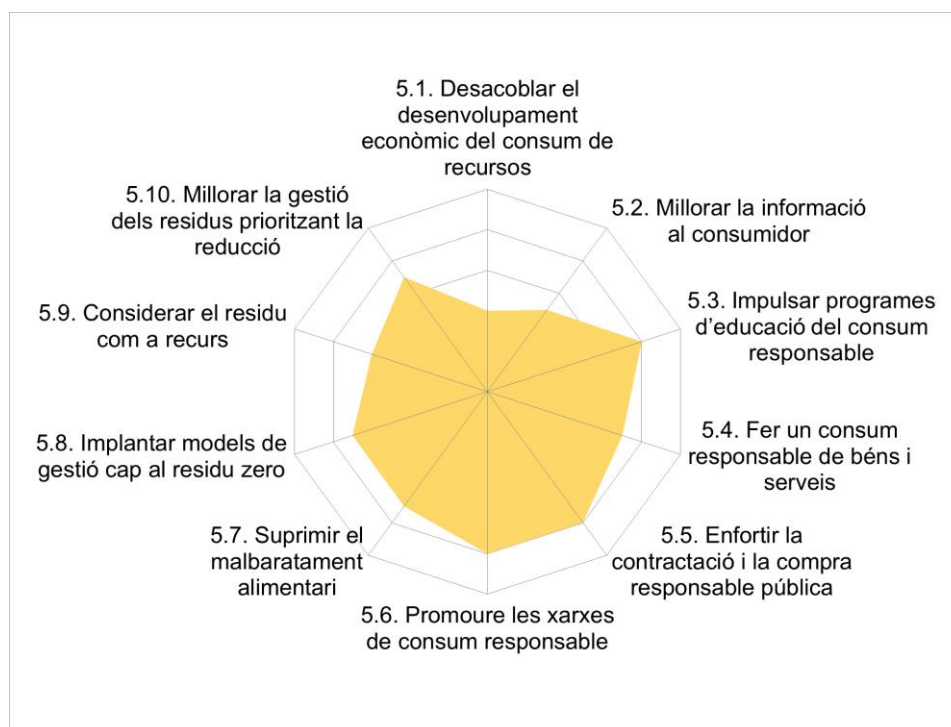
5.1. Desacoblar el desenvolupament econòmic del consum de recursos

5.2. Millorar la informació al consumidor

5.3. Impulsar programes d'educació del consum responsable

5.4. Fer un consum responsable de béns i serveis

5.5. Enfortir la contractació i la compra responsable pública

5.6. Promoure les xarxes de consum responsable

5.7. Suprimir el malbaratament alimentari

5.8. Implantar models de gestió cap al residu zero

5.9. Considerar el residu com a recurs

5.10. Millorar la gestió dels residus prioritzant la reducció